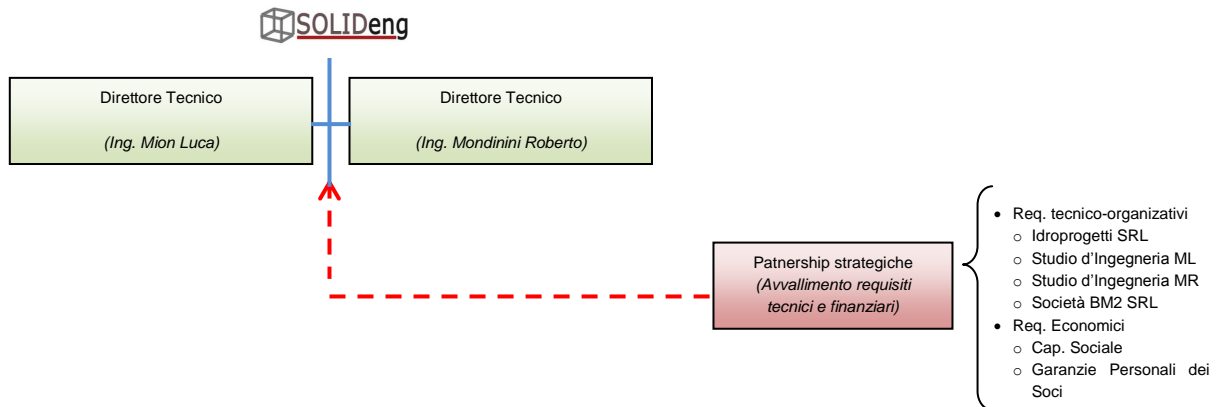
SOLIDeng

Direttore Tecnico

(Ing. Mion Luca)

Direttore Tecnico

(Ing. Mondinini Roberto)

Patnership strategiche
(Avvallimento requisiti tecnici e finanziari)

- Req. tecnico-organizativi
  - Idroprogetti SRL
  - Studio d'Ingegneria ML
  - Studio d'Ingegneria MR
  - Società BM2 SRL
- Req. Economici
  - Cap. Sociale
  - Garanzie Personali dei Soci